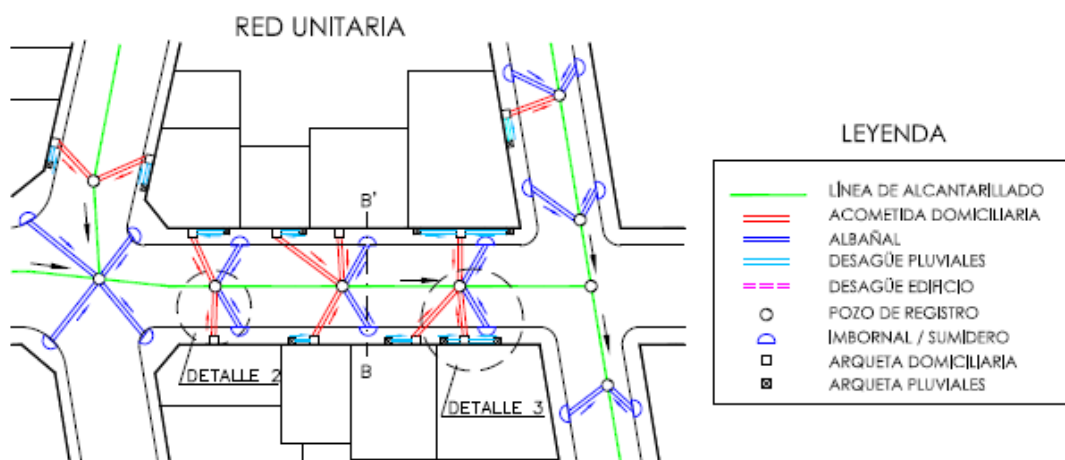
RED UNITARIA

B'

B

DETALLE 2

DETALLE 3

LEYENDA

LÍNEA DE ALCANTARILLADO
ACOMETIDA DOMICILIARIA
ALBAÑAL
DESAGÜE PLUVIALES
DESAGÜE EDIFICIO
POZO DE REGISTRO
IMBORNAL / SUMIDERO
ARQUETA DOMICILIARIA
ARQUETA PLUVIALES